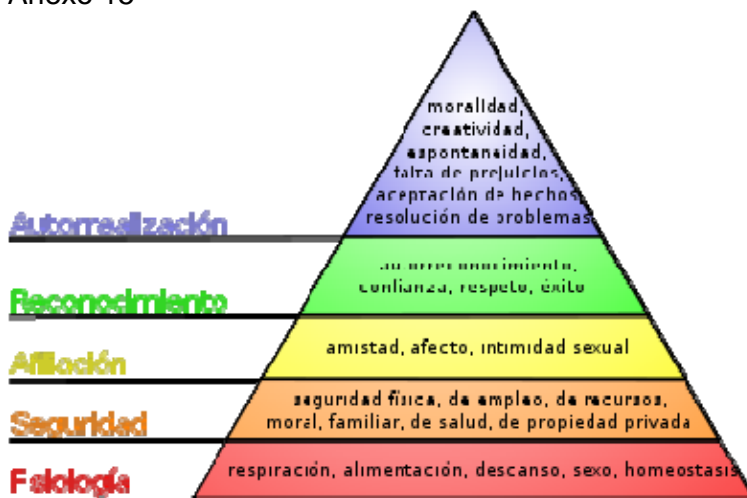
Anexo 15

moralidad, creatividad, espontaneidad, falta de prejuicios, aceptación de hechos, resolución de problemas

Autorrealización

autorreconocimiento, confianza, respeto, éxito

Reconocimiento

amistad, afecto, intimidad sexual

Afiliación

seguridad física, de empleo, de recursos, moral, familiar, de salud, de propiedad privada

Seguridad

respiración, alimentación, descanso, sexo, homeostasis

Fisiología